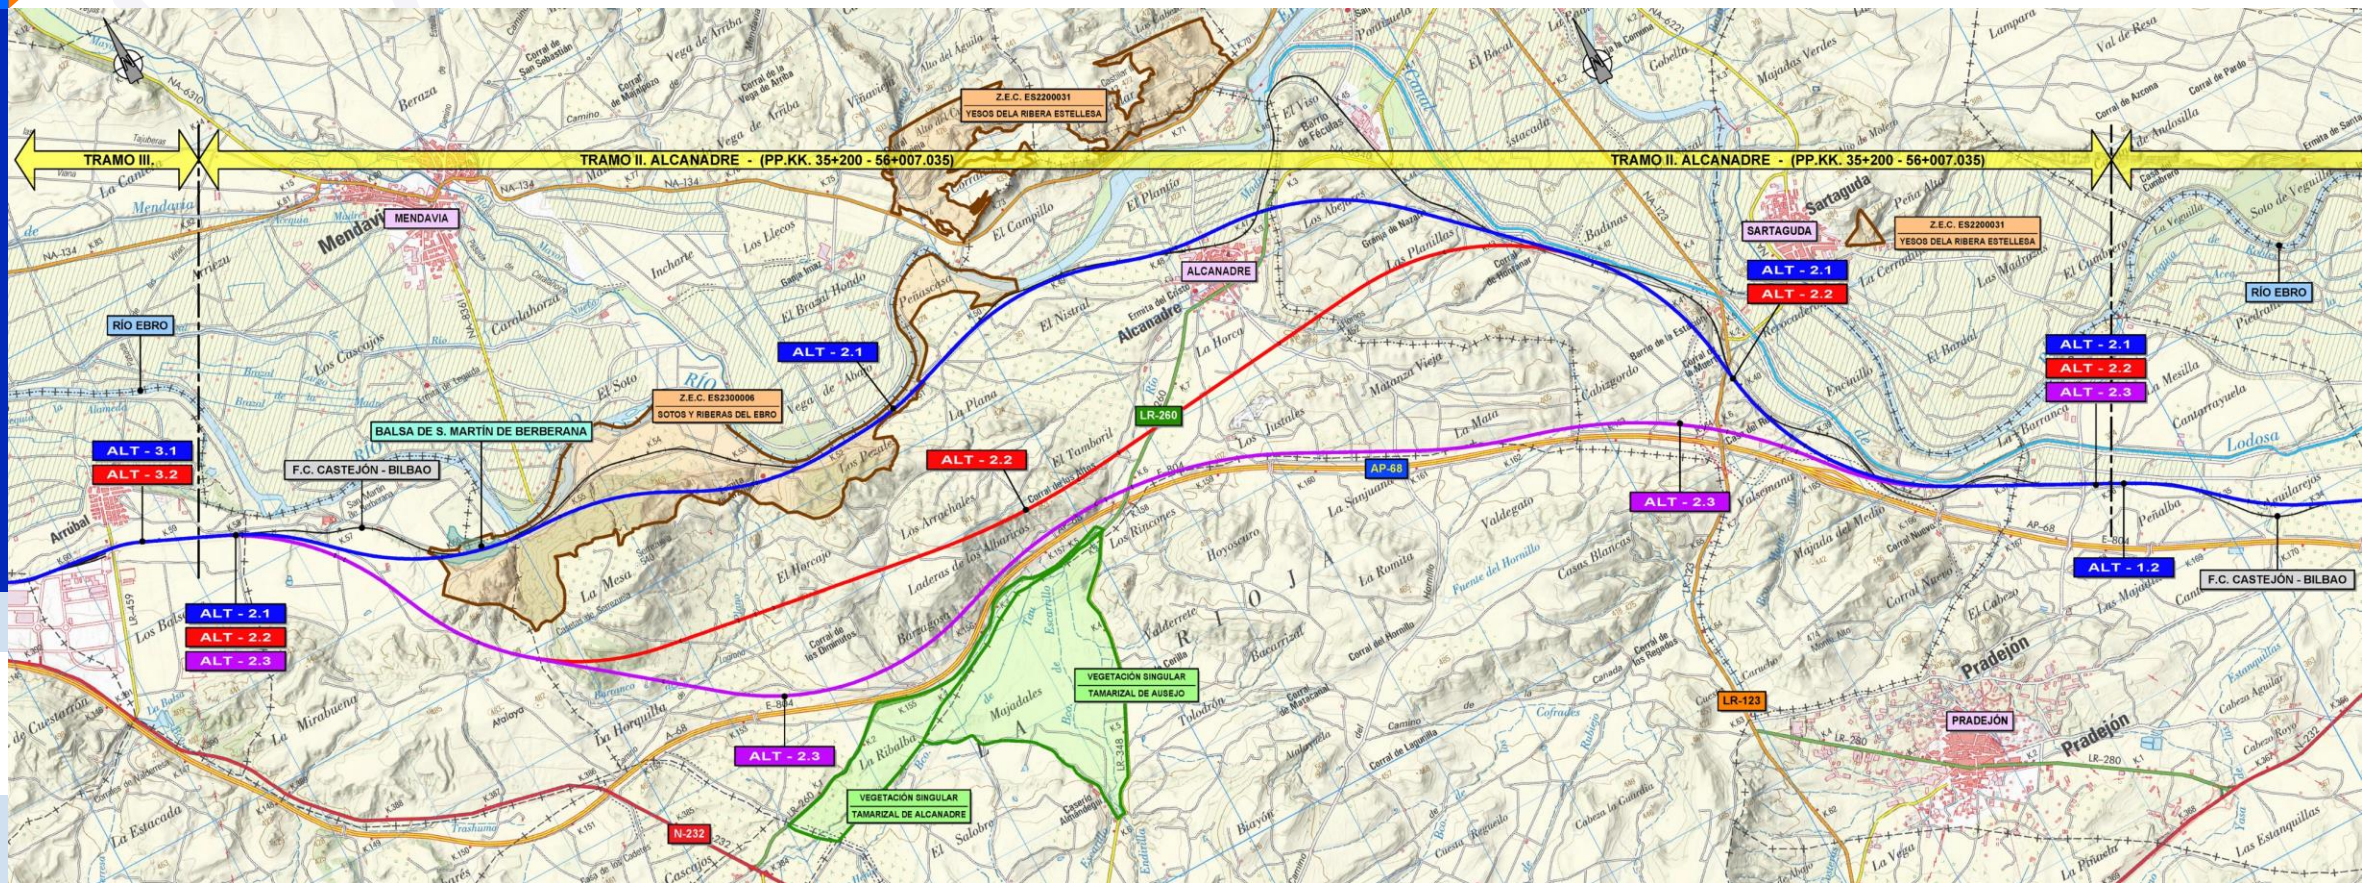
TRAMO III.

TRAMO II. ALCANADRE - (PP.KK. 35+200 - 56+007.035)

TRAMO II. ALCANADRE - (PP.KK. 35+200 - 56+007.035)

Z.E.C. ES2200031
YESOS DELA RIBERA ESTELLESA

MENDAVIA

Mendavia

ALCANADRE

Alcanadre

SARTAGUDA

Sartaguda

Z.E.C. ES2200031
YESOS DELA RIBERA ESTELLESA

ALT - 2.1
ALT - 2.2

RÍO EBRO

RÍO EBRO

ALT - 2.1

Z.E.C. ES2300006
SOTOS Y RIBERAS DEL EBRO

LR-260

ALT - 2.1
ALT - 2.2
ALT - 2.3

BALSA DE S. MARTÍN DE BERBERANA

ALT - 3.1
ALT - 3.2

F.C. CASTEJÓN - BILBAO

ALT - 2.2

AP-68

ALT - 2.3

ALT - 1.2

F.C. CASTEJÓN - BILBAO

ALT - 2.1
ALT - 2.2
ALT - 2.3

VEGETACIÓN SINGULAR
TAMARIZAL DE AUSEJO

LR-123

PRADEJÓN

Pradejón

ALT - 2.3

VEGETACIÓN SINGULAR
TAMARIZAL DE ALCANADRE

N-232

Arrubal

Lodosa

RIOJA